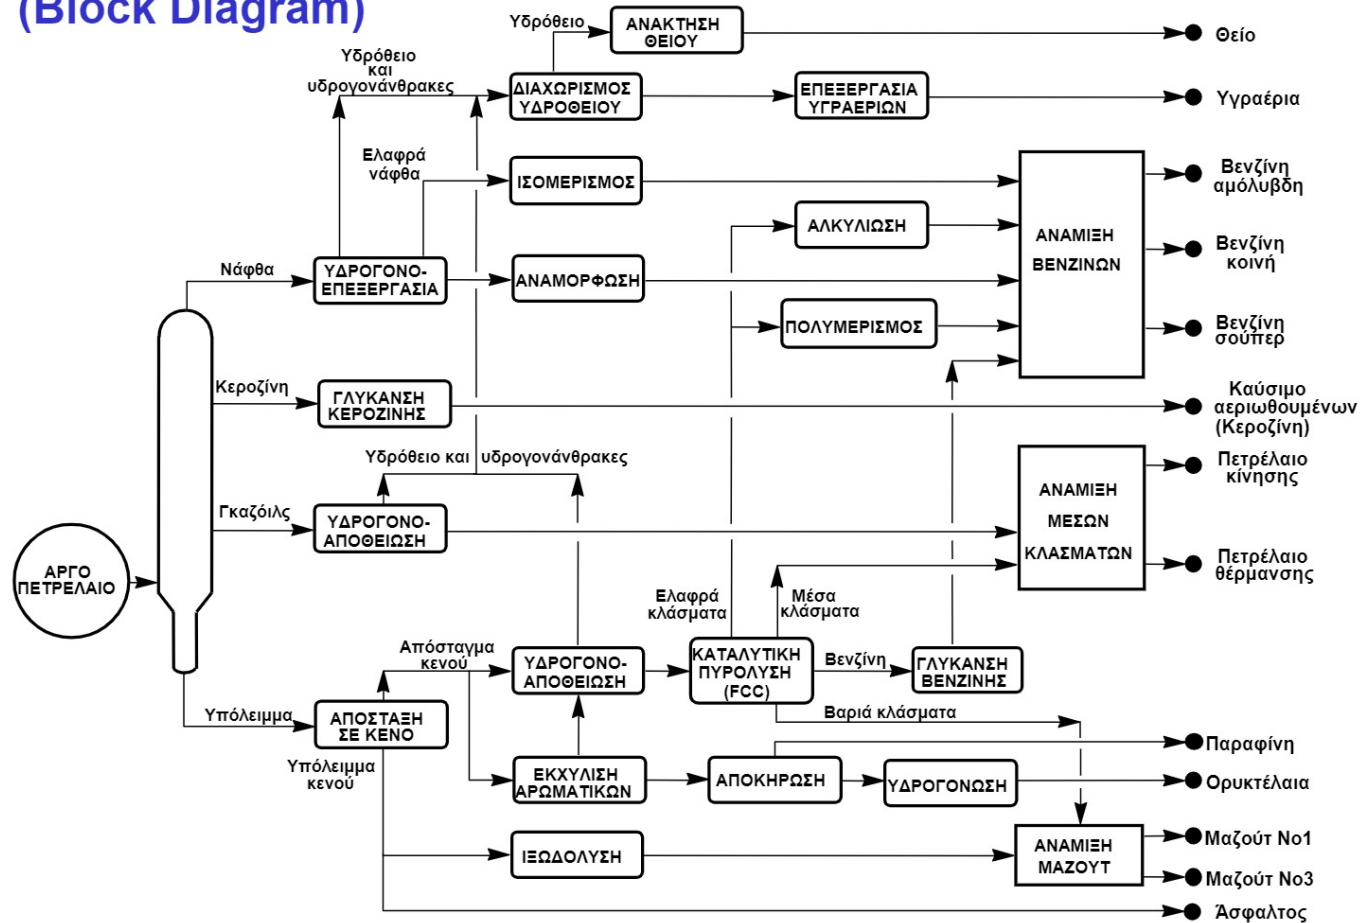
(Block Diagram)

Υδρόθειο

ΑΝΑΚΤΗΣΗ ΘΕΙΟΥ

Θείο

Υδρόθειο και υδρογονάνθρακες

ΔΙΑΧΩΡΙΣΜΟΣ ΥΔΡΟΘΕΙΟΥ

ΕΠΕΞΕΡΓΑΣΙΑ ΥΓΡΑΕΡΙΩΝ

Υγραέρια

Ελαφρά νάφθα

ΙΣΟΜΕΡΙΣΜΟΣ

Βενζίνη αμόλυβδη

ΑΛΚΥΛΙΩΣΗ

ΑΝΑΜΙΞΗ ΒΕΝΖΙΝΩΝ

Νάφθα

ΥΔΡΟΓΟΝΟ-ΕΠΕΞΕΡΓΑΣΙΑ

ΑΝΑΜΟΡΦΩΣΗ

Βενζίνη κοινή

ΠΟΛΥΜΕΡΙΣΜΟΣ

Βενζίνη σούπερ

Κεροζίνη

ΓΛΥΚΑΝΣΗ ΚΕΡΟΖΙΝΗΣ

Καύσιμο αεριωθουμένων (Κεροζίνη)

Υδρόθειο και υδρογονάνθρακες

Πετρέλαιο κίνησης

Γκαζόιλς

ΥΔΡΟΓΟΝΟ-ΑΠΟΘΕΙΩΣΗ

ΑΝΑΜΙΞΗ ΜΕΣΩΝ ΚΛΑΣΜΑΤΩΝ

ΑΡΓΟ ΠΕΤΡΕΛΑΙΟ

Πετρέλαιο θέρμανσης

Ελαφρά κλάσματα

Μέσα κλάσματα

Απόσταγμα κενού

ΥΔΡΟΓΟΝΟ-ΑΠΟΘΕΙΩΣΗ

ΚΑΤΑΛΥΤΙΚΗ ΠΥΡΟΛΥΣΗ (FCC)

Βενζίνη

ΓΛΥΚΑΝΣΗ ΒΕΝΖΙΝΗΣ

Υπόλειμμα

ΑΠΟΣΤΑΞΗ ΣΕ ΚΕΝΟ

Βαριά κλάσματα

Παραφίνη

Υπόλειμμα κενού

ΕΚΧΥΛΙΣΗ ΑΡΩΜΑΤΙΚΩΝ

ΑΠΟΚΗΡΩΣΗ

ΥΔΡΟΓΟΝΩΣΗ

Ορυκτέλαια

ΙΞΩΔΟΛΥΣΗ

ΑΝΑΜΙΞΗ ΜΑΖΟΥΤ

Μαζούτ No1

Μαζούτ No3

Άσφαλτος